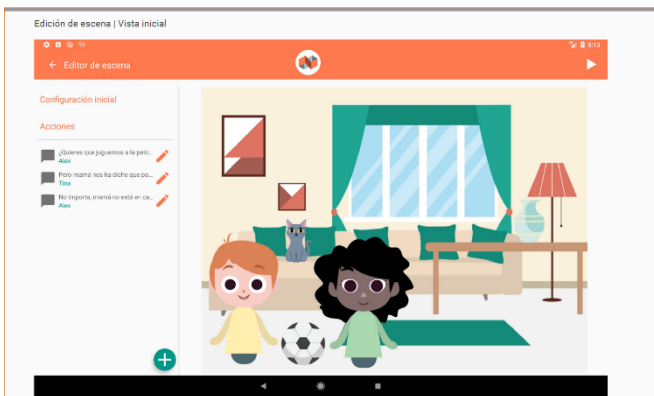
Edición de escena | Vista inicial

5:13

Editor de escena

Configuración inicial

Acciones

¿Quieres que juguemos a la pelo...
Alex

Pero mamá nos ha dicho que po...
Tina

No importa, mamá no está en ca...
Alex